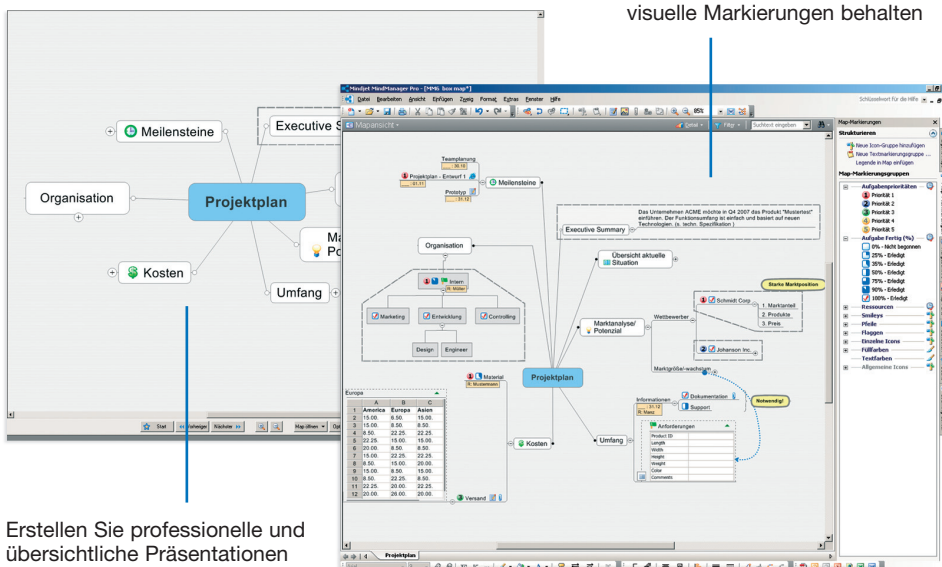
visuelle Markierungen behalten

Meilensteine

Executive S

Organisation

Projektplan

Kosten

Umfang

Ma Po

Start Vorheriger Nächste Map öffnen

Mindjet MindManager Pro - [MM6 box map*]

Datei Bearbeiten Ansicht Einfügen Format Extras Fenster Hilfe

Mapansicht

Teamplanung

Projektplan - Entwurf 1

Prototyp

Meilensteine

Executive Summary

Das Unternehmen ACME möchte in Q4 2007 das Produkt "Musterteil" einführen. Der Funktionsumfang ist einfach und basiert auf neuen Technologien. (s. techn. Spezifikation.)

Organisation

Übersicht aktuelle Situation

Intern

R. Müller

Marketing

Entwicklung

Controlling

Design

Engineer

Marktanalyse/ Potenzial

Wettbewerber

Schmidt Corp

1. Marktanteil

2. Produkte

3. Preis

Starke Marktposition

Johanson Inc.

Marktgröße/-wachstum

Notwendig!

Material

R. Mustermann

Projektplan

Europa

| | A | B | C |
|---|---|---|---|
| 1 | America | Europa | Asien |
| 2 | 15.00. | 8.50. | 15.00. |
| 3 | 15.00. | 8.50. | 15.00. |
| 4 | 8.50. | 22.25. | 22.25. |
| 5 | 22.25. | 15.00. | 15.00. |
| 6 | 20.00. | 8.50. | 8.50. |
| 7 | 15.00. | 22.25. | 22.25. |
| 8 | 8.50. | 15.00. | 20.00. |
| 9 | 15.00. | 8.50. | 15.00. |
| 10 | 8.50. | 22.25. | 8.50. |
| 11 | 22.25. | 20.00. | 22.25. |
| 12 | 20.00. | 26.00. | 20.00. |

Kosten

Versand

Informationen

Dokumentation

Support

Umfang

Anforderungen

Product ID

Length

Width

Height

Weight

Color

Comments

Projektplan

Map-Markierungen

Strukturieren

Neue Icon-Gruppe hinzufügen

Neue Textmarkierungsgruppe ...

Legende in Map einfügen

Map-Markierungsgruppen

Aufgabenprioritäten

Priorität 1

Priorität 2

Priorität 3

Priorität 4

Priorität 5

Aufgabe Fertig (%)

0% - Nicht begonnen

25% - Erledigt

35% - Erledigt

50% - Erledigt

75% - Erledigt

90% - Erledigt

100% - Erledigt

Ressourcen

Smileys

Pfeile

Flaggen

Einzelne Icons

Füllfarben

Textfarben

Allgemeine Icons

Erstellen Sie professionelle und übersichtliche Präsentationen